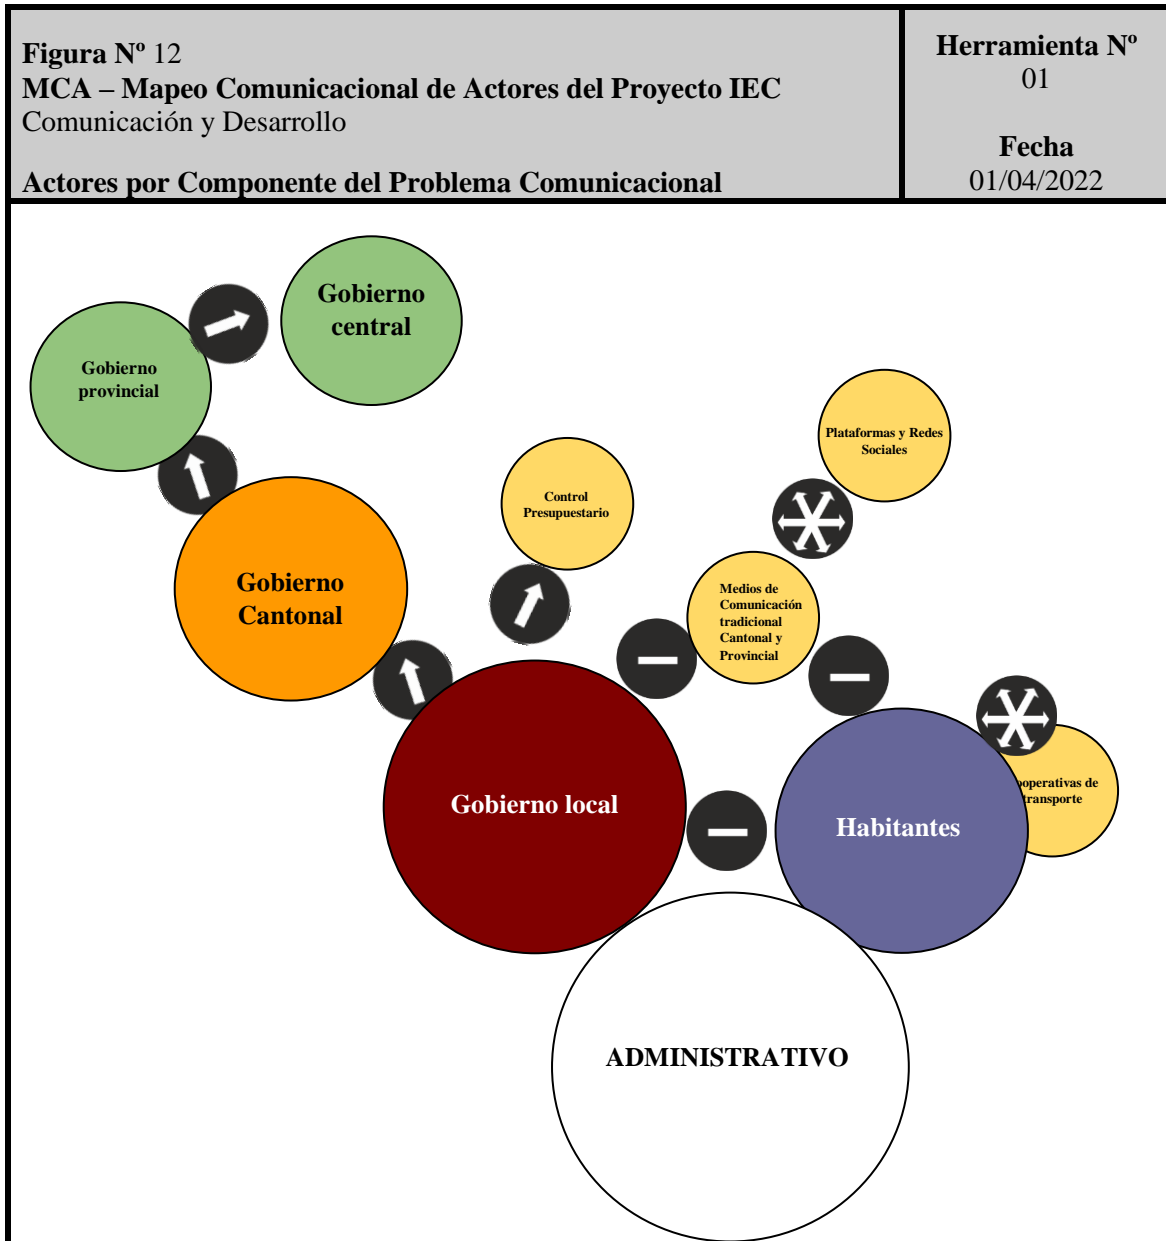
**Figura Nº** 12
**MCA – Mapeo Comunicacional de Actores del Proyecto IEC**
Comunicación y Desarrollo

**Actores por Componente del Problema Comunicacional**

**Herramienta Nº**
01

**Fecha**
01/04/2022

Gobierno central

Gobierno provincial

Plataformas y Redes Sociales

Control Presupuestario

Gobierno Cantonal

Medios de Comunicación tradicional Cantonal y Provincial

Gobierno local

Habitantes

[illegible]operativas de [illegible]ransporte

ADMINISTRATIVO